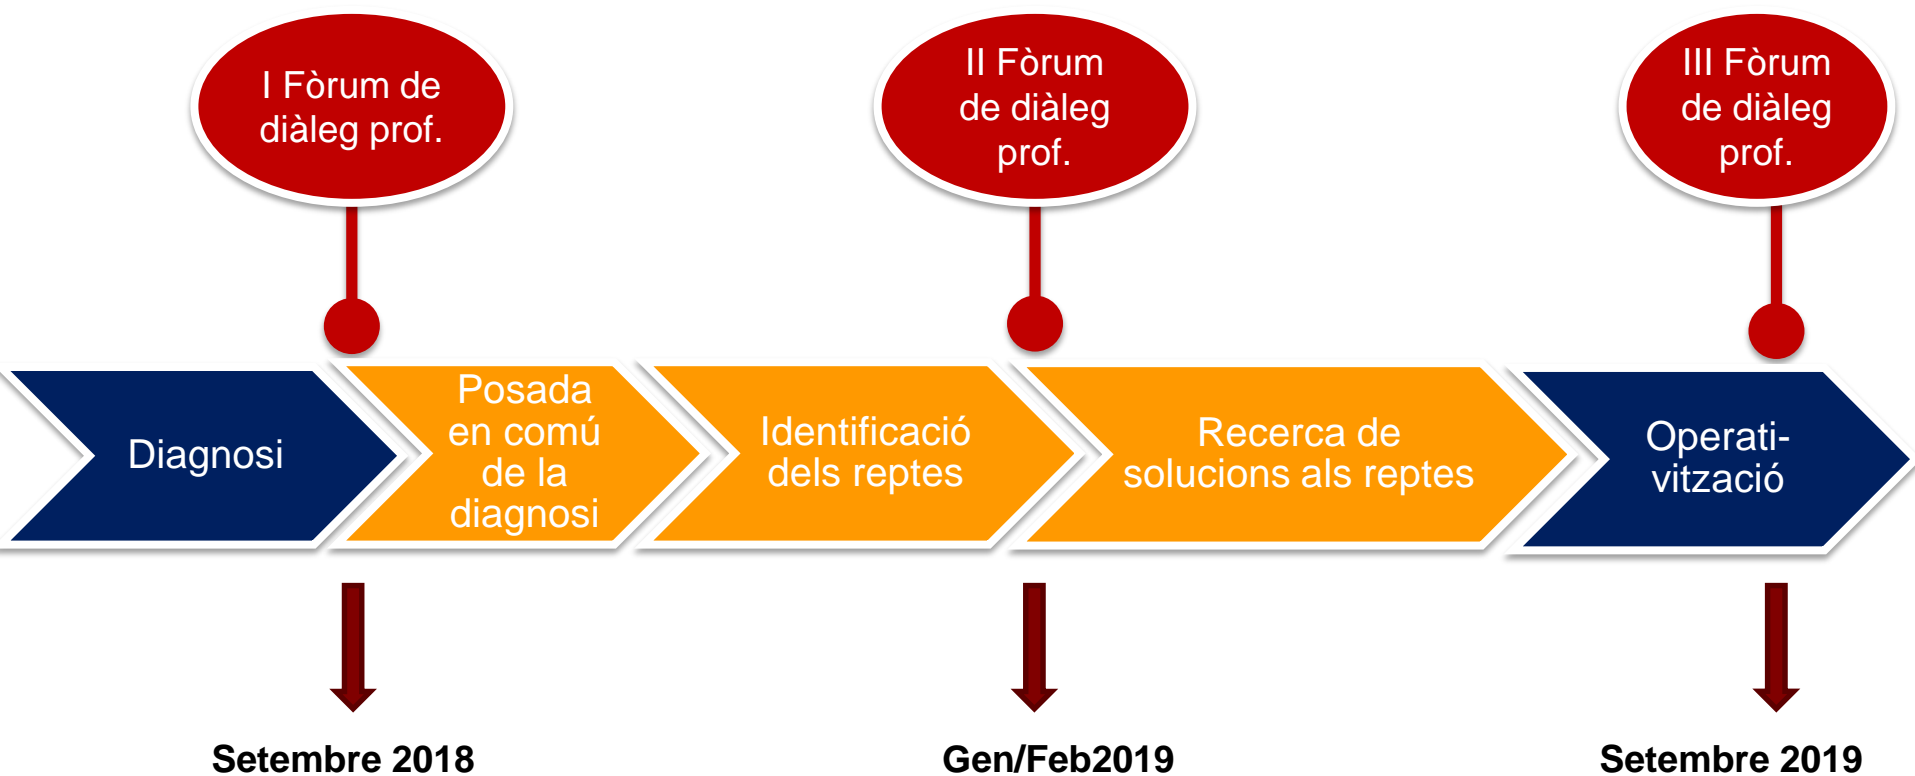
I Fòrum de diàleg prof.

II Fòrum de diàleg prof.

III Fòrum de diàleg prof.

Diagnosi

Posada en comú de la diagnosi

Identificació dels reptes

Recerca de solucions als reptes

Operati-vització

Setembre 2018

Gen/Feb2019

Setembre 2019